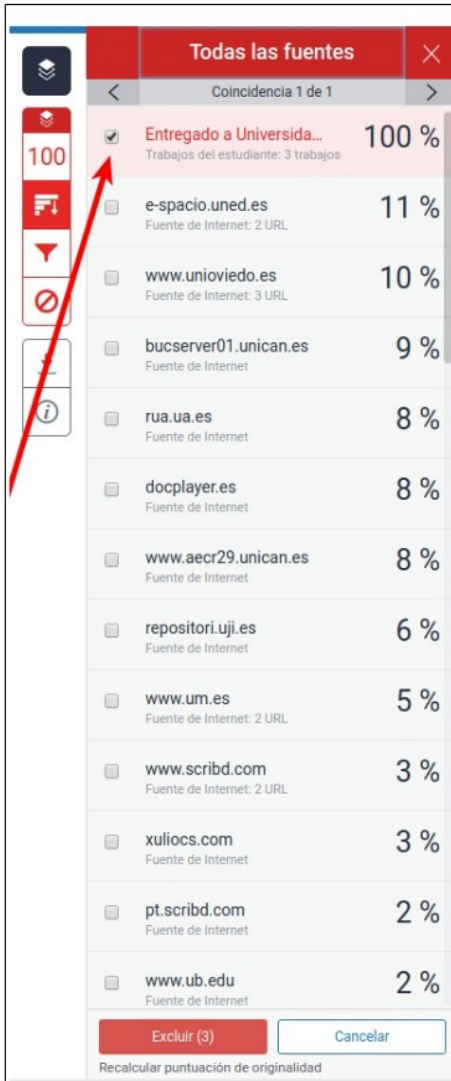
100

Todas las fuentes

Coincidencia 1 de 1

Entregado a Universida... 100 %
Trabajos del estudiante: 3 trabajos

e-spacio.uned.es 11 %
Fuente de Internet: 2 URL

www.unioviedo.es 10 %
Fuente de Internet: 3 URL

bucserver01.unican.es 9 %
Fuente de Internet

rua.ua.es 8 %
Fuente de Internet

docplayer.es 8 %
Fuente de Internet

www.aecr29.unican.es 8 %
Fuente de Internet

repositori.uji.es 6 %
Fuente de Internet

www.um.es 5 %
Fuente de Internet: 2 URL

www.scribd.com 3 %
Fuente de Internet: 2 URL

xuliocs.com 3 %
Fuente de Internet

pt.scribd.com 2 %
Fuente de Internet

www.ub.edu 2 %
Fuente de Internet

Excluir (3)
Cancelar

Recalcular puntuación de originalidad